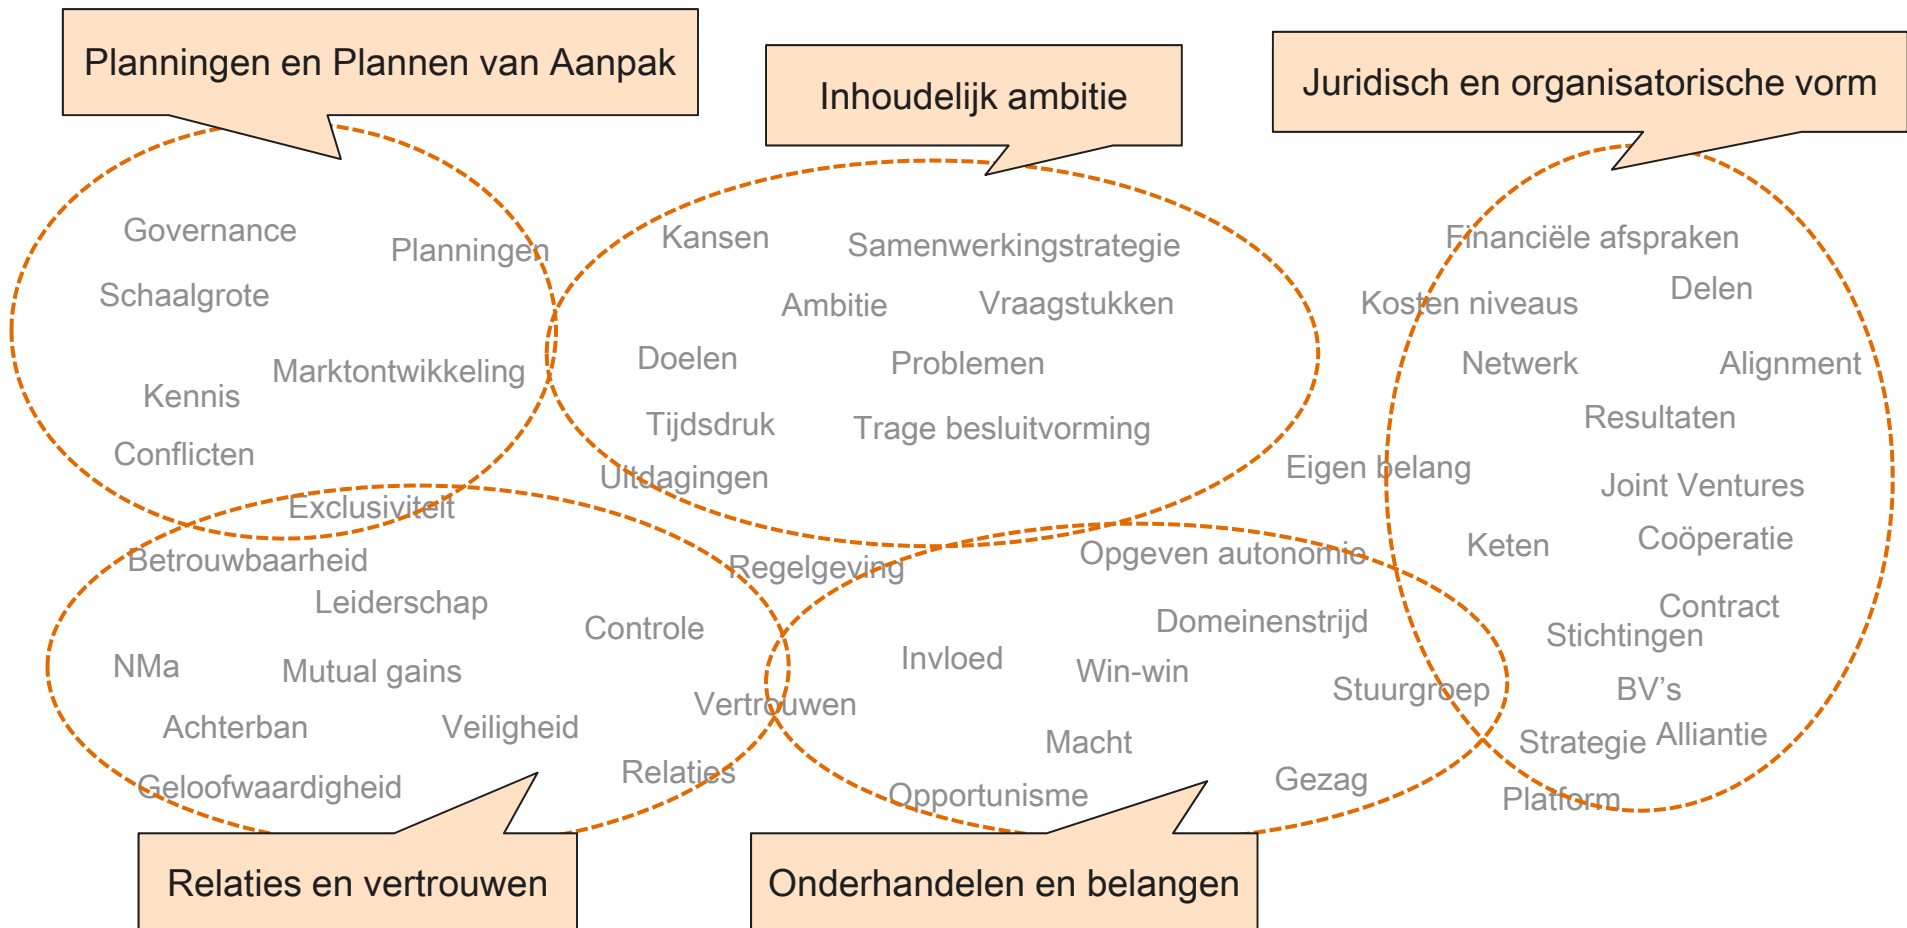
Planningen en Plannen van Aanpak

Inhoudelijk ambitie

Juridisch en organisatorische vorm

Governance
Planningen
Schaalgrote
Marktontwikkeling
Kennis
Conflicten

Kansen
Samenwerkingstrategie
Ambitie
Vraagstukken
Doelen
Problemen
Tijdsdruk
Trage besluitvorming
Uitdagingen

Financiële afspraken
Kosten niveaus
Delen
Netwerk
Alignment
Resultaten
Eigen belang
Joint Ventures
Keten
Coöperatie
Contract
Stichtingen
BV's
Strategie
Alliantie
Platform

Exclusiviteit
Betrouwbaarheid
Leiderschap
Controle
NMa
Mutual gains
Vertrouwen
Achterban
Veiligheid
Geloofwaardigheid
Relaties

Regelgeving
Opgeven autonomie
Domeinenstrijd
Invloed
Win-win
Stuurgroep
Macht
Gezag
Opportunisme

Relaties en vertrouwen

Onderhandelen en belangen